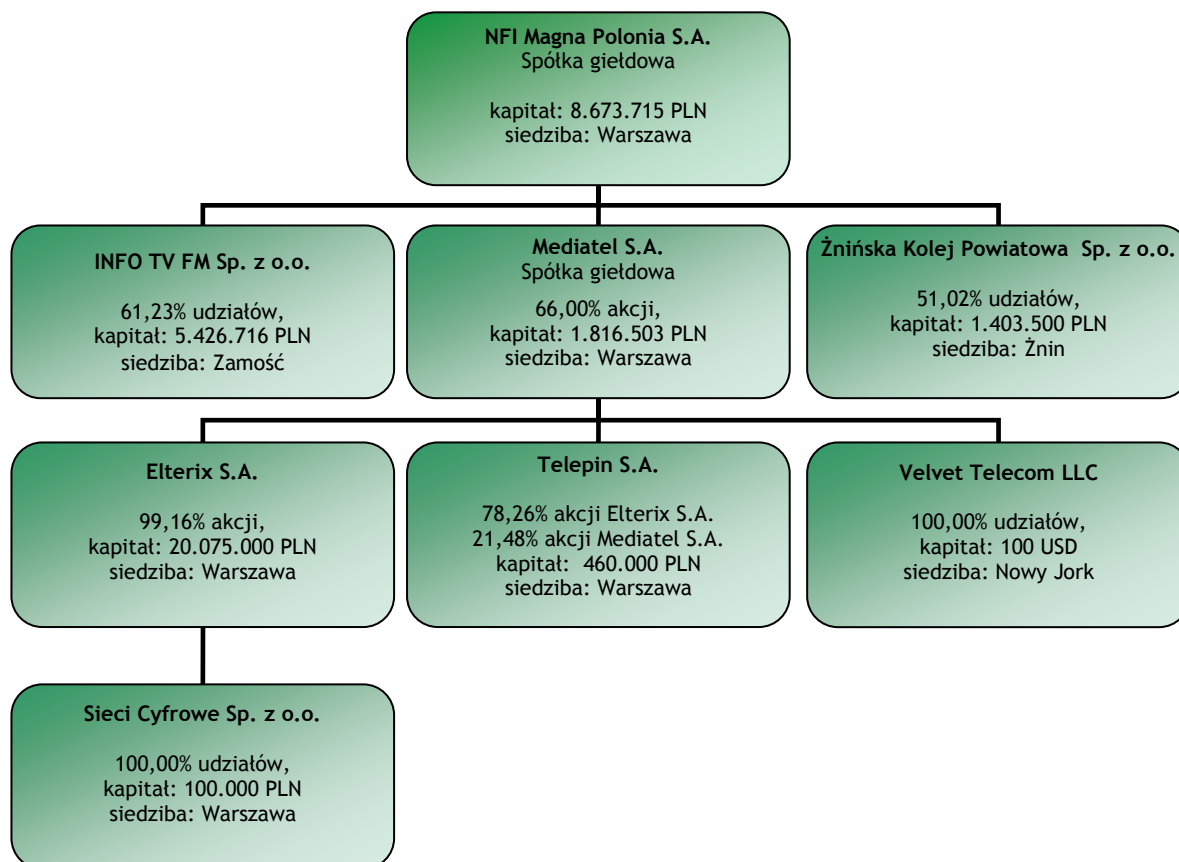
NFI Magna Polonia S.A.
Spółka giełdowa

kapitał: 8.673.715 PLN
siedziba: Warszawa

INFO TV FM Sp. z o.o.

61,23% udziałów,
kapitał: 5.426.716 PLN
siedziba: Zamość

Mediatel S.A.
Spółka giełdowa

66,00% akcji,
kapitał: 1.816.503 PLN
siedziba: Warszawa

Żnińska Kolej Powiatowa Sp. z o.o.

51,02% udziałów,
kapitał: 1.403.500 PLN
siedziba: Żnin

Elterix S.A.

99,16% akcji,
kapitał: 20.075.000 PLN
siedziba: Warszawa

Telepin S.A.

78,26% akcji Elterix S.A.
21,48% akcji Mediatel S.A.
kapitał: 460.000 PLN
siedziba: Warszawa

Velvet Telecom LLC

100,00% udziałów,
kapitał: 100 USD
siedziba: Nowy Jork

Sieci Cyfrowe Sp. z o.o.

100,00% udziałów,
kapitał: 100.000 PLN
siedziba: Warszawa